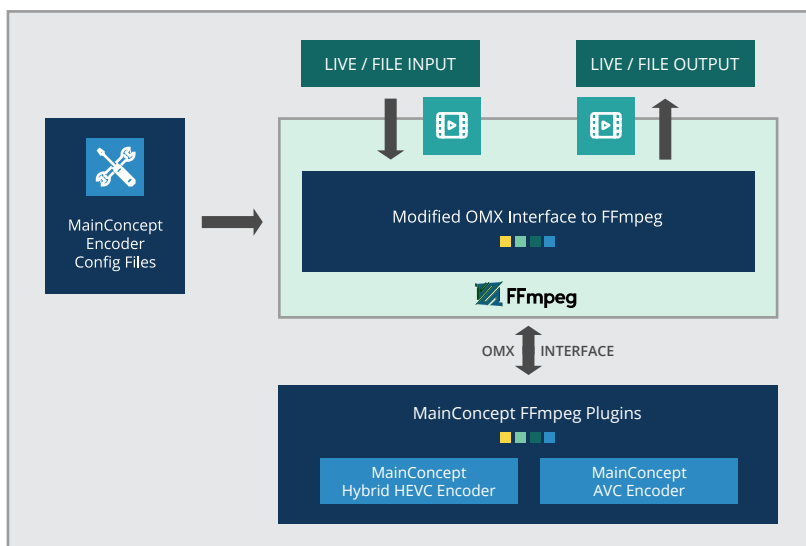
LIVE / FILE INPUT

LIVE / FILE OUTPUT

MainConcept Encoder Config Files

Modified OMX Interface to FFmpeg

FFmpeg

OMX INTERFACE

MainConcept FFmpeg Plugins

MainConcept Hybrid HEVC Encoder

MainConcept AVC Encoder